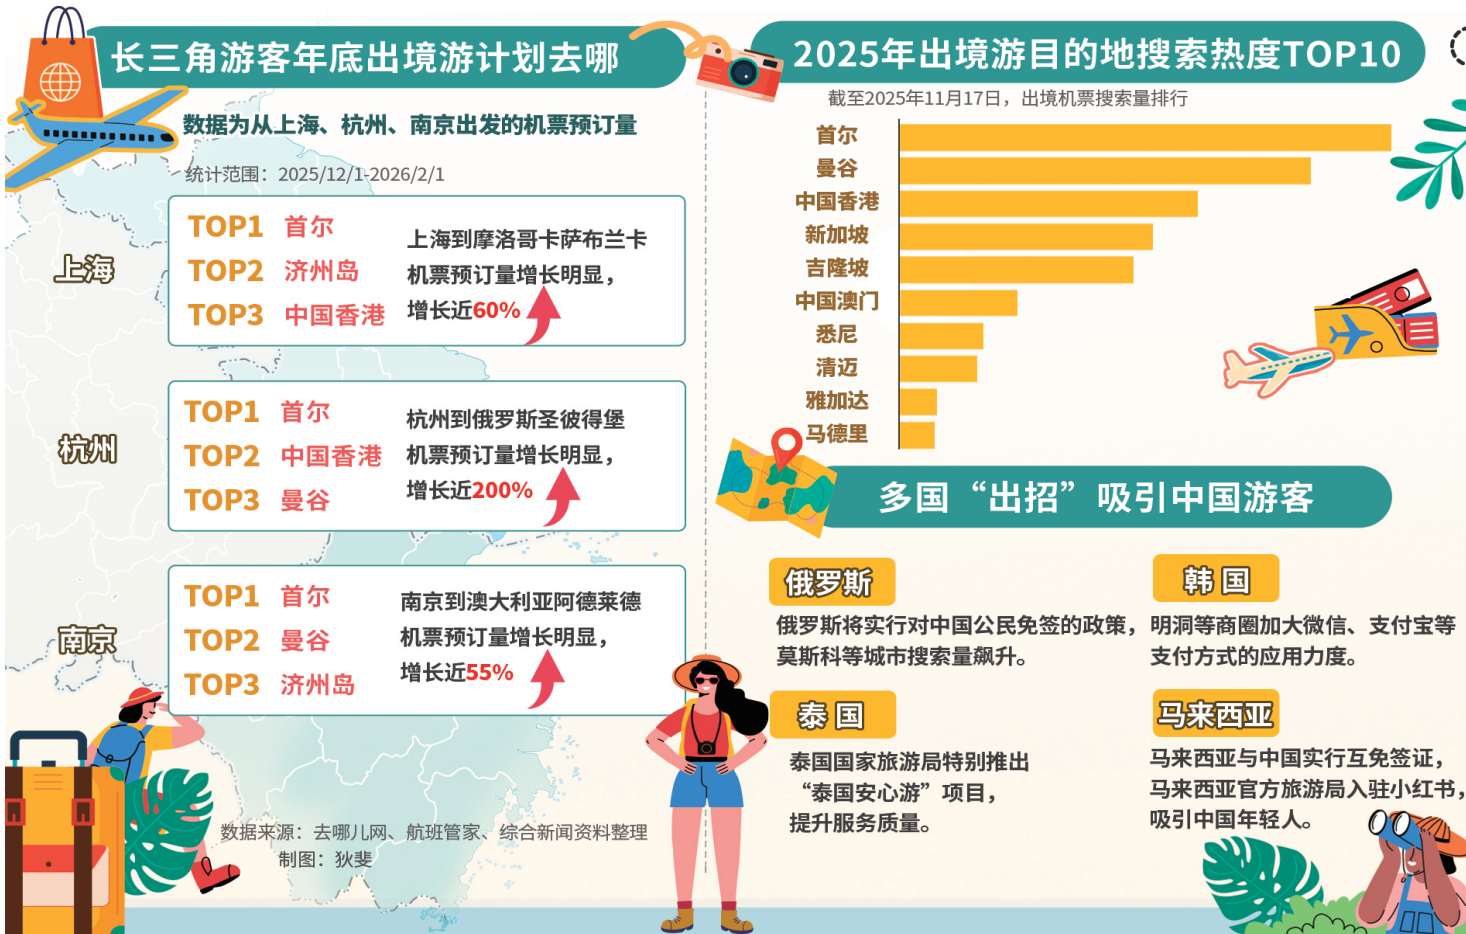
长三角游客年底出境游计划去哪

数据为从上海、杭州、南京出发的机票预订量

统计范围：2025/12/1-2026/2/1

上海

TOP1 首尔
TOP2 济州岛
TOP3 中国香港

上海到摩洛哥卡萨布兰卡机票预订量增长明显，增长近60%

杭州

TOP1 首尔
TOP2 中国香港
TOP3 曼谷

杭州到俄罗斯圣彼得堡机票预订量增长明显，增长近200%

南京

TOP1 首尔
TOP2 曼谷
TOP3 济州岛

南京到澳大利亚阿德莱德机票预订量增长明显，增长近55%

数据来源：去哪儿网、航班管家、综合新闻资料整理
制图：狄斐

2025年出境游目的地搜索热度TOP10

截至2025年11月17日，出境机票搜索量排行

首尔
曼谷
中国香港
新加坡
吉隆坡
中国澳门
悉尼
清迈
雅加达
马德里

多国“出招”吸引中国游客

俄罗斯

俄罗斯将实行对中国公民免签的政策，莫斯科等城市搜索量飙升。

韩国

明洞等商圈加大微信、支付宝等支付方式的应用力度。

泰国

泰国国家旅游局特别推出“泰国安心游”项目，提升服务质量。

马来西亚

马来西亚与中国实行互免签证，马来西亚官方旅游局入驻小红书，吸引中国年轻人。